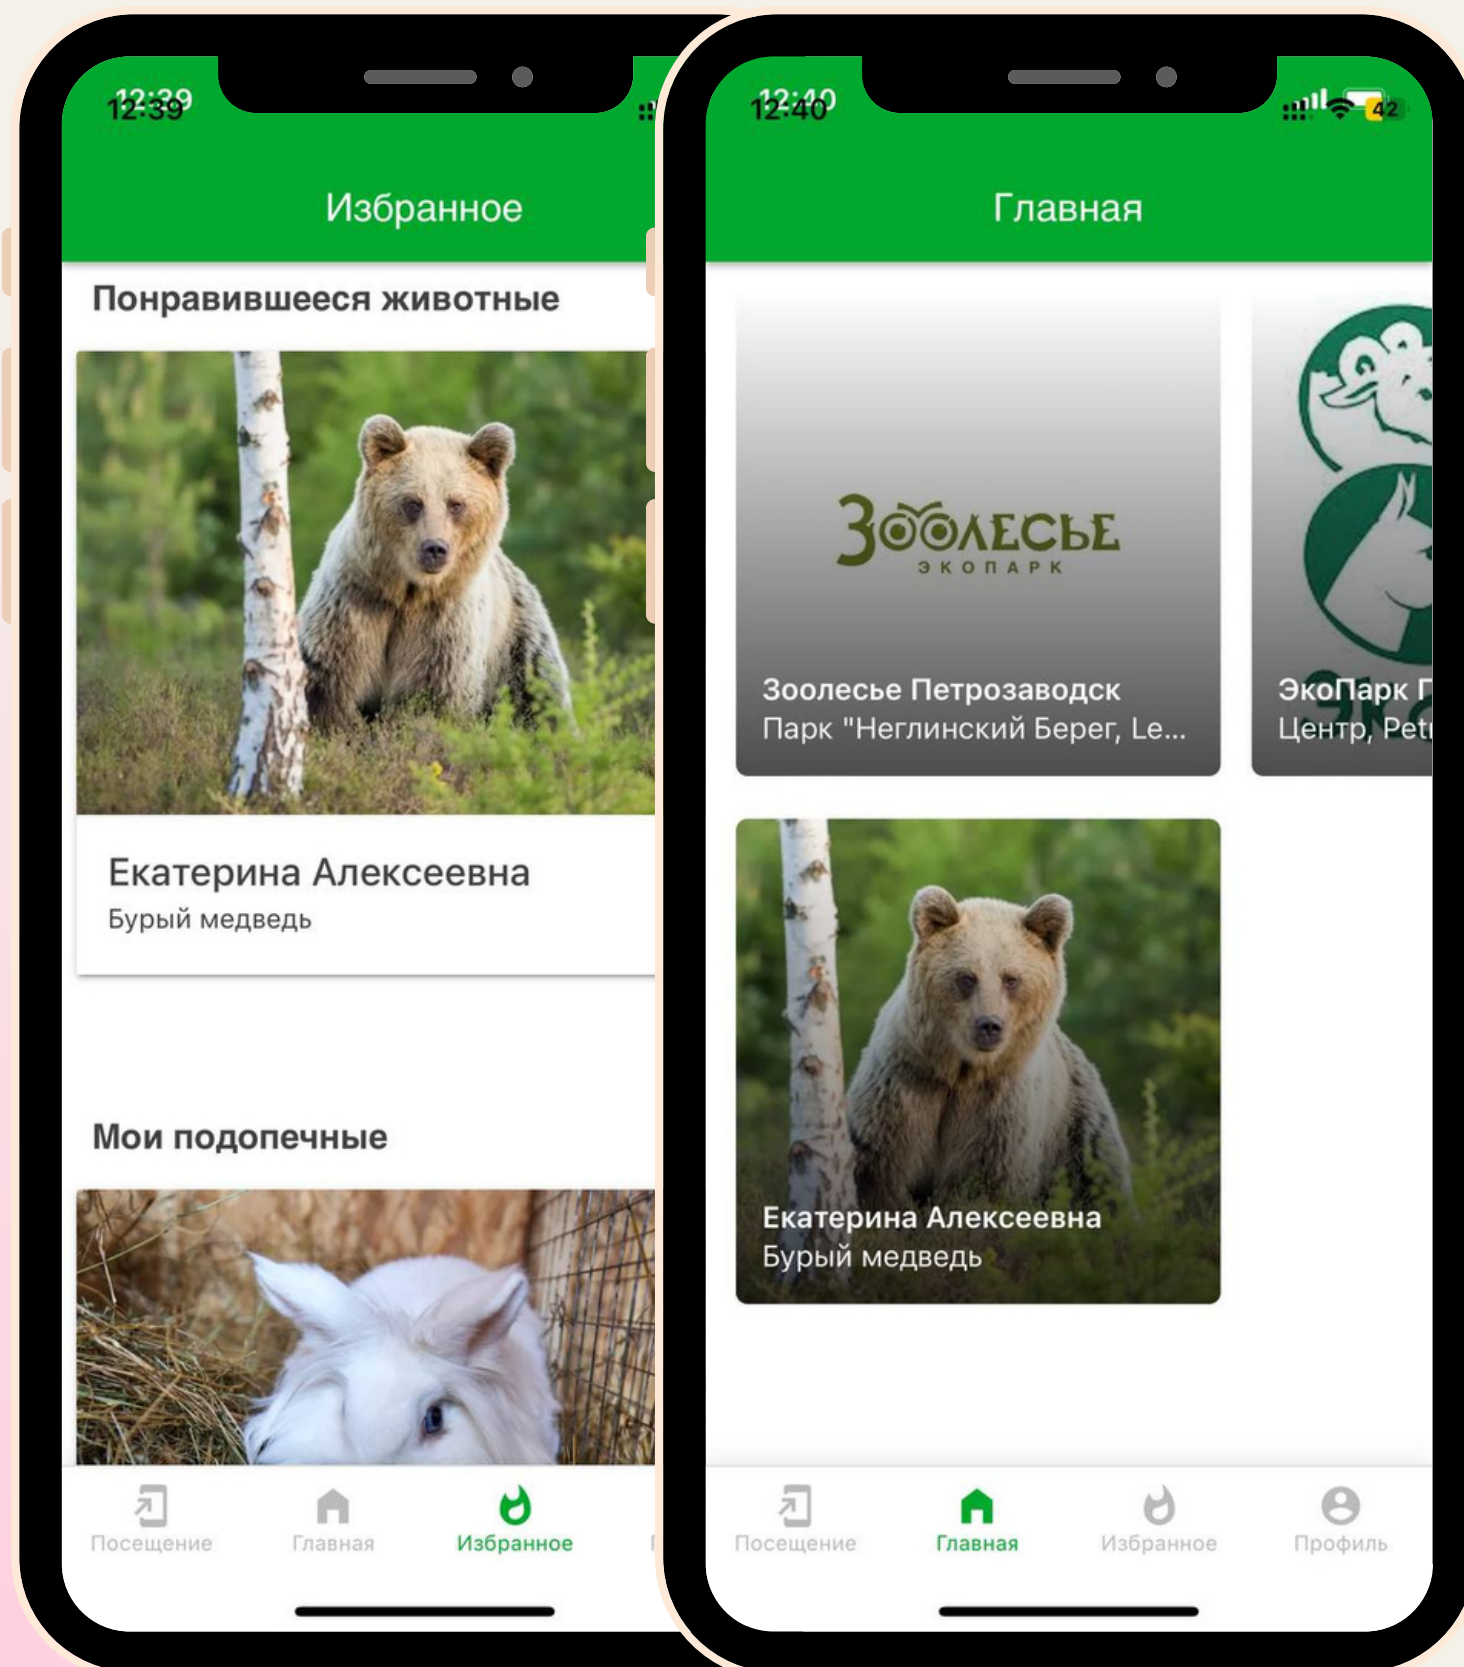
12:39

Избранное

Понравившееся животные

Екатерина Алексеевна
Бурый медведь

Мои подопечные

Посещение Главная Избранное

12:40

42

Главная

ЗООЛЕСЬЕ
ЭКОПАРК

Зоолесье Петрозаводск
Парк "Неглинский Берег, Le...

ЭкоПарк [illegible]
Центр, Pet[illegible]

Екатерина Алексеевна
Бурый медведь

Посещение Главная Избранное Профиль